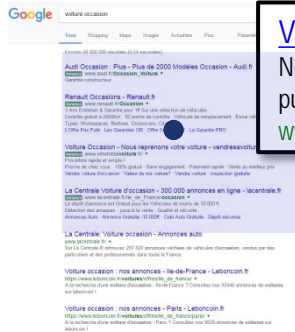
Google voiture occasion

Tous Shopping Maps Images Actualités Plus Paramètres

Environ 39 600 000 résultats (0,44 secondes)

Audi Occasion : Plus - Plus de 2000 Modèles Occasion - Audi.fr
Annonce www.audi.fr/Occasion_Voiture
Garantie constructeur

Renault Occasions - Renault.fr
Annonce www.renault.fr/Occasion
3 Ans Entretien & Garantie pour 1€ Sur une sélection de véhicules.
Contrôle gratuit à 2000km · 82 points de contrôle · Véhicule de remplacement · Essai véhicule
Types: Monospaces, Berlines, Crossovers, Citadines, Utilitaires
L'Offre Pro Futé · Les Garanties OR · Offre 1€ · La Garantie PRO

Voiture Occasion - Nous reprenons votre voiture - vendresvoiture.fr
Annonce www.vendresvoiture.fr
Procédure rapide et simple !
Procédure rapide et simple · 100% gratuit · Sans engagement · Paiement rapide · Venez au meilleur prix
Vendre voiture d'occasion · Valeur de ma voiture · Voiture inspection gratuite

La Centrale Voiture d'occasion - 300 000 annonces en ligne - lacentrale.fr
Annonce www.lacentrale.fr/le_de_France/occasion
Le dépôt d'annonce est Gratuit pour les Véhicules de moins de 15 000 €.
Détection des arnaques · jusqu'à la vente · Qualité et sécurité
Annonces Auto · Annonce gratuite · -10 000€ · Cote Auto Gratuite · Dépôt sécurisé

La Centrale Voiture d'occasion - Annonces auto
www.lacentrale.fr
Sur La Centrale ® retrouvez 297 630 annonces vérifiées de véhicules d'occasion, vendus par des particuliers et des professionnels dans toute la France

Voiture occasion : nos annonces - Ile-de-France - Leboncoin.fr
https://www.leboncoin.fr/voitures/offres/ile_de_france/
A la recherche d'une voiture d'occasion - Ile-de-France ? Consultez nos 33446 annonces de voitures sur leboncoin !

Voiture occasion : nos annonces - Paris - Leboncoin.fr
https://www.leboncoin.fr/voitures/offres/ile_de_france/paris/
A la recherche d'une voiture d'occasion - Paris ? Consultez nos 3626 annonces de voitures sur leboncoin !

V
N
pu
W